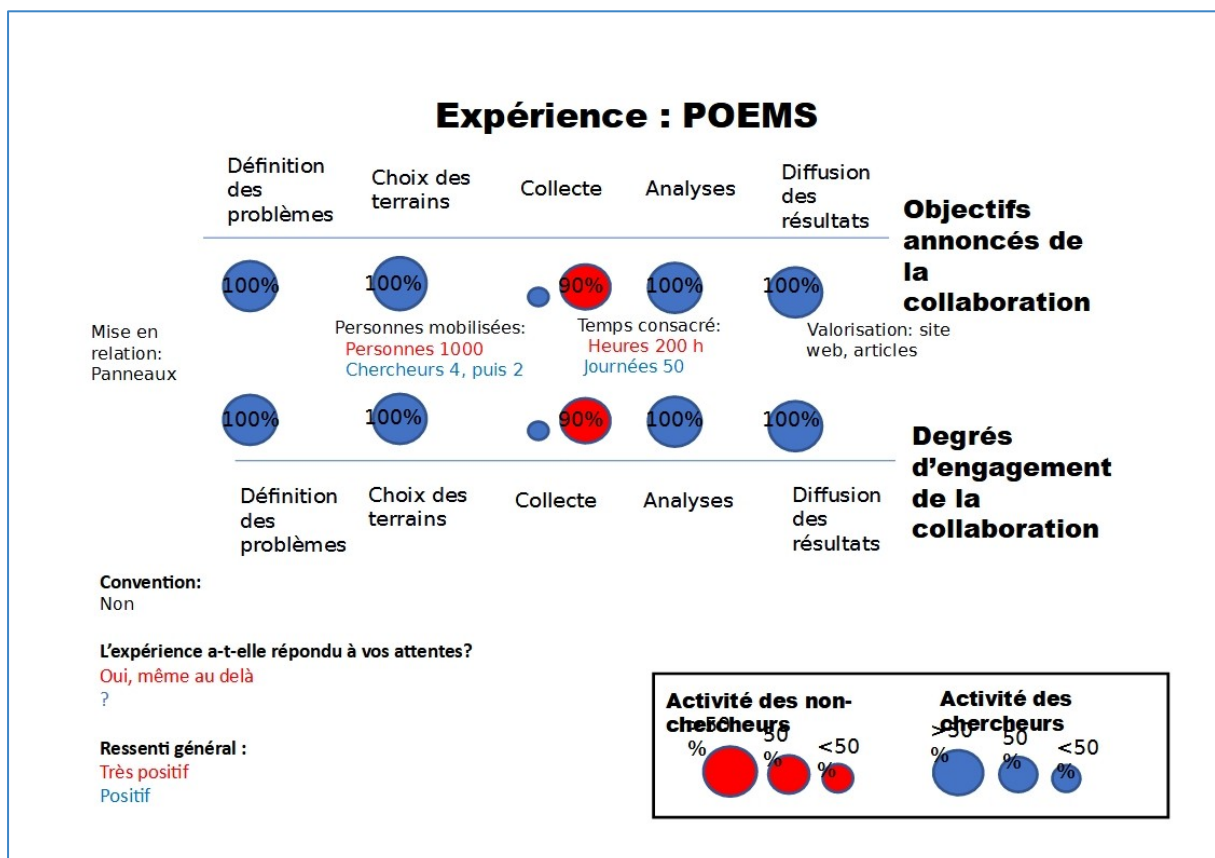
Expérience : POEMS

Définition des problèmes

Choix des terrains

Collecte

Analyses

Diffusion des résultats

Objectifs annoncés de la collaboration

100%

100%

90%

100%

100%

Mise en relation: Panneaux

Personnes mobilisées:
Personnes 1000
Chercheurs 4, puis 2

Temps consacré:
Heures 200 h
Journées 50

Valorisation: site web, articles

100%

100%

90%

100%

100%

Degrés d'engagement de la collaboration

Définition des problèmes

Choix des terrains

Collecte

Analyses

Diffusion des résultats

Convention:
Non

L'expérience a-t-elle répondu à vos attentes?
Oui, même au delà
?

Ressenti général :
Très positif
Positif

Activité des non-chercheurs

>50 %

50 %

<50 %

Activité des chercheurs

>50 %

50 %

<50 %